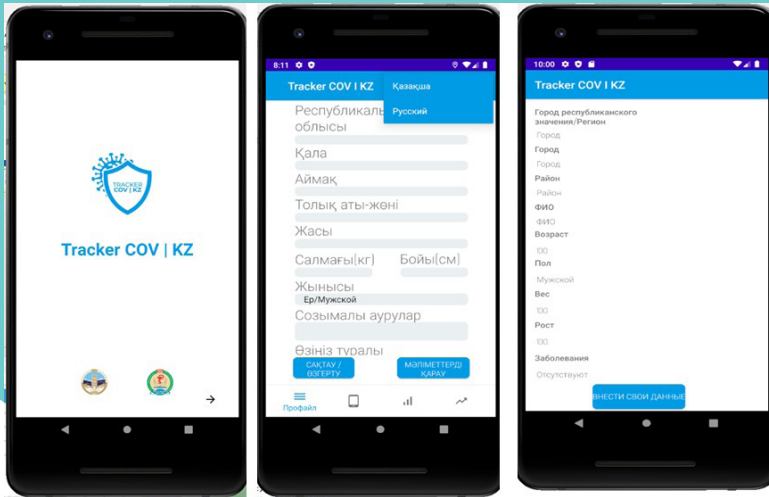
TRACKER COV | KZ

Tracker COV | KZ

8:11

Tracker COV I KZ

Қазақша

Русский

Республикаль

облысы

Қала

Аймақ

Толық аты-жөні

Жасы

Салмағы(кг)

Бойы(см)

Жынысы

Ер/Мужской

Созымалы аурулар

Өзіңіз туралы

САҚТАУ / ӨЗГЕРТУ

МӘЛІМЕТТЕРДІ ҚАРАУ

Профайл

10:00

Tracker COV I KZ

Город республиканского значения/Регион

Город

Город

Город

Район

Район

ФИО

ФИО

Возраст

100

Пол

Мужской

Вес

100

Рост

100

Заболевания

Отсутствуют

ВНЕСТИ СВОИ ДАННЫЕ